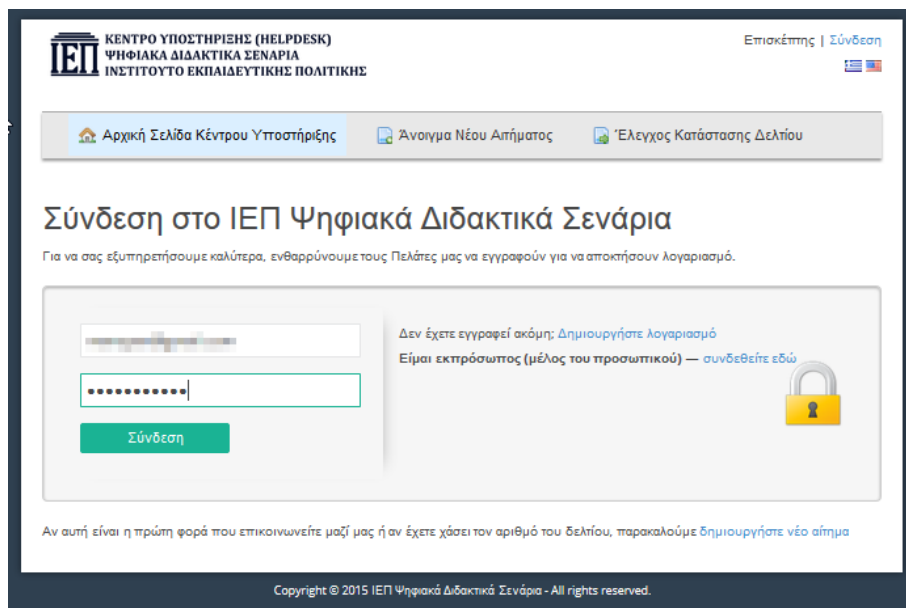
ΙΕΠ ΚΕΝΤΡΟ ΥΠΟΣΤΗΡΙΞΗΣ (HELPDESK)
ΨΗΦΙΑΚΑ ΔΙΔΑΚΤΙΚΑ ΣΕΝΑΡΙΑ
ΙΝΣΤΙΤΟΥΤΟ ΕΚΠΑΙΔΕΥΤΙΚΗΣ ΠΟΛΙΤΙΚΗΣ

Επισκέπτης | Σύνδεση

Αρχική Σελίδα Κέντρου Υποστήριξης | Άνοιγμα Νέου Αιτήματος | Έλεγχος Κατάστασης Δελτίου

Σύνδεση στο ΙΕΠ Ψηφιακά Διδακτικά Σενάρια

Για να σας εξυπηρετήσουμε καλύτερα, ενθαρρύνουμε τους Πελάτες μας να εγγραφούν για να αποκτήσουν λογαριασμό.

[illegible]

••••••••••••

Σύνδεση

Δεν έχετε εγγραφεί ακόμη; Δημιουργήστε λογαριασμό

Είμαι εκπρόσωπος (μέλος του προσωπικού) — συνδεθείτε εδώ

Αν αυτή είναι η πρώτη φορά που επικοινωνείτε μαζί μας ή αν έχετε χάσει τον αριθμό του δελτίου, παρακαλούμε δημιουργήστε νέο αίτημα

Copyright © 2015 ΙΕΠ Ψηφιακά Διδακτικά Σενάρια - All rights reserved.